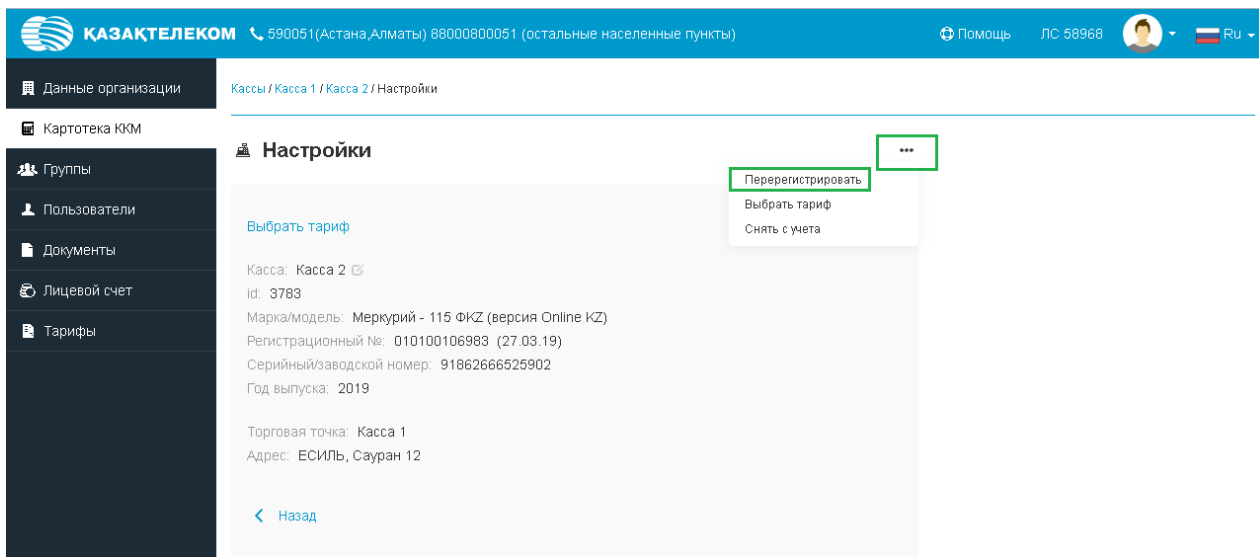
ҚАЗАҚТЕЛЕКОМ 590051(Астана,Алматы) 88000800051 (остальные населенные пункты)

Помощь ЛС 58968 Ru

Данные организации
Картотека ККМ
Группы
Пользователи
Документы
Лицевой счет
Тарифы

Кассы / Касса 1 / Касса 2 / Настройки

Настройки

•••

Перерегистрировать
Выбрать тариф
Снять с учета

Выбрать тариф

Касса: Касса 2
id: 3783
Марка/модель: Меркурий - 115 ФKZ (версия Online KZ)
Регистрационный №: 010100106983 (27.03.19)
Серийный/заводской номер: 91862666525902
Год выпуска: 2019

Торговая точка: Касса 1
Адрес: ЕСИЛЬ, Сауран 12

Назад